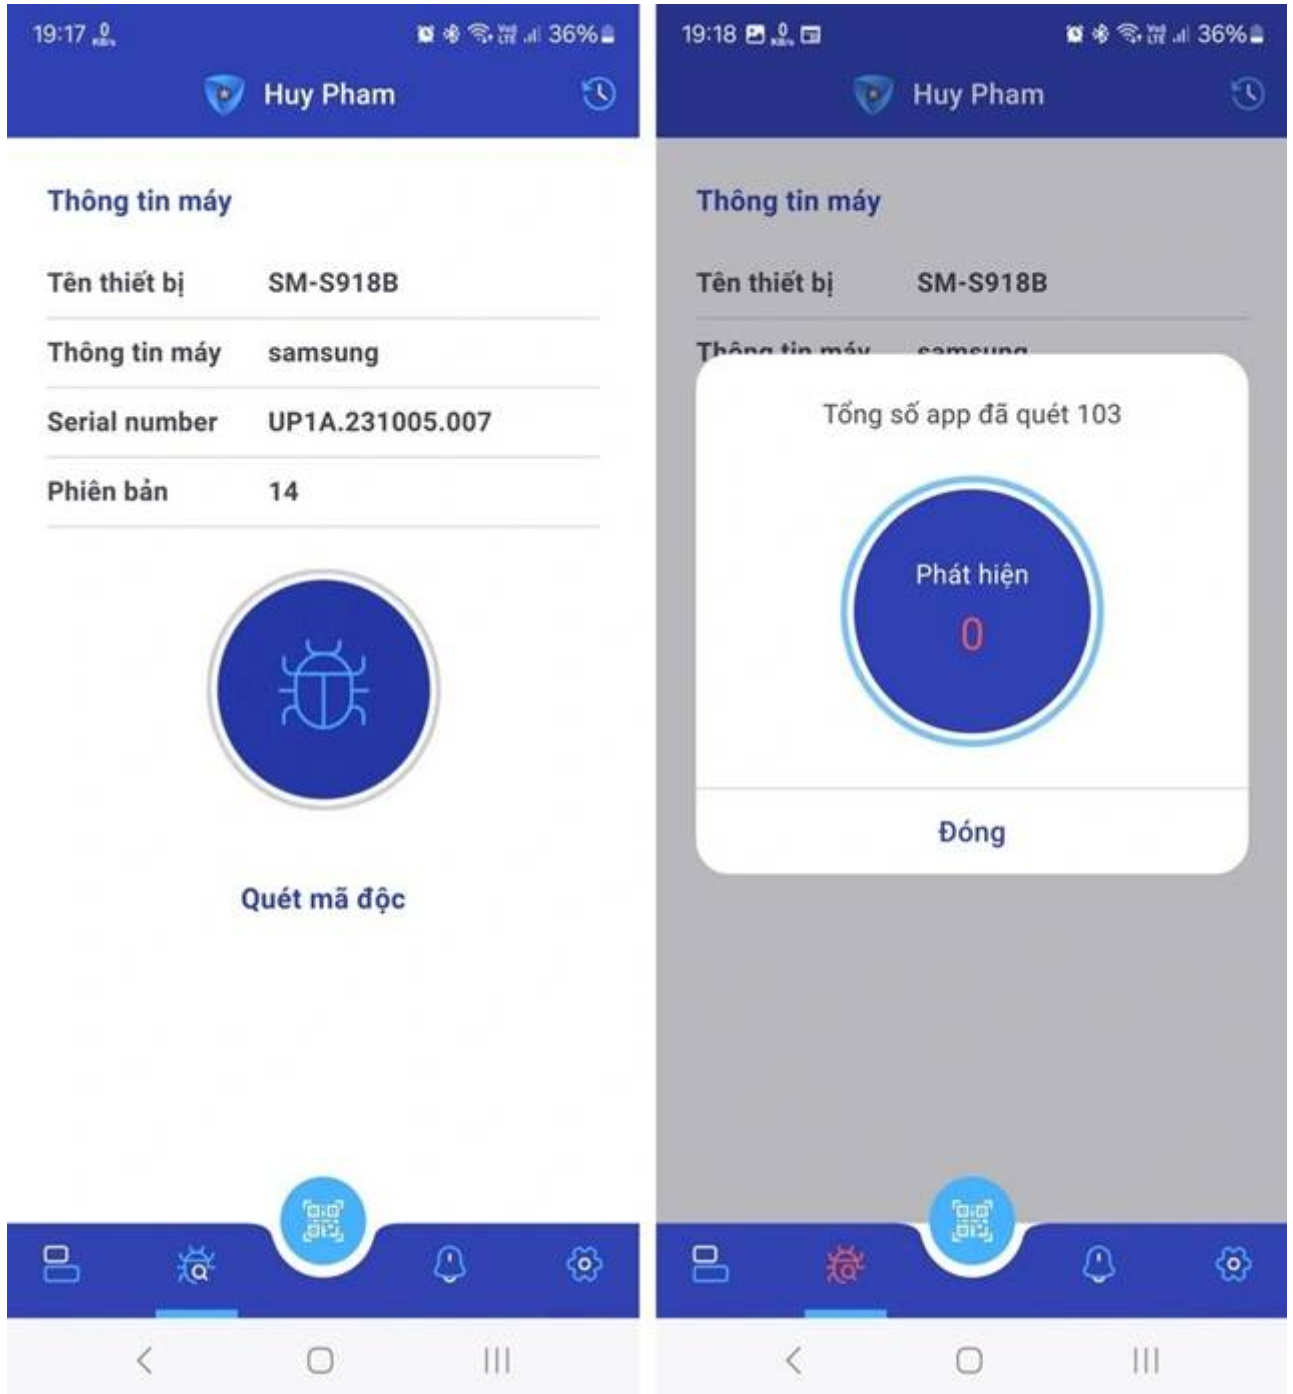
19:17 36%

Huy Pham

Thông tin máy

| Tên thiết bị | SM-S918B |
|---|---|
| Thông tin máy | samsung |
| Serial number | UP1A.231005.007 |
| Phiên bản | 14 |

Quét mã độc

19:18 36%

Huy Pham

Thông tin máy

Tên thiết bị SM-S918B

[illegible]

Tổng số app đã quét 103

Phát hiện

0

Đóng